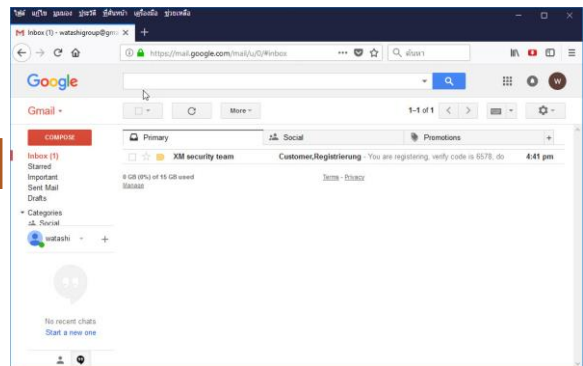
ไฟล์ แก้ไข มุมมอง ประวัติ ที่คั่นหน้า เครื่องมือ ช่วยเหลือ

Inbox (1) - watashigroup@gma ×

https://mail.google.com/mail/u/0/#inbox

ค้นหา

Google

W

Gmail

More

1–1 of 1

COMPOSE

Inbox (1)
Starred
Important
Sent Mail
Drafts
Categories
Social

watashi

Primary

Social

Promotions

XM security team

Customer,Registrierung - You are registering, verify code is 6578, do

4:41 pm

0 GB (0%) of 15 GB used
Manage

Terms - Privacy

No recent chats
Start a new one